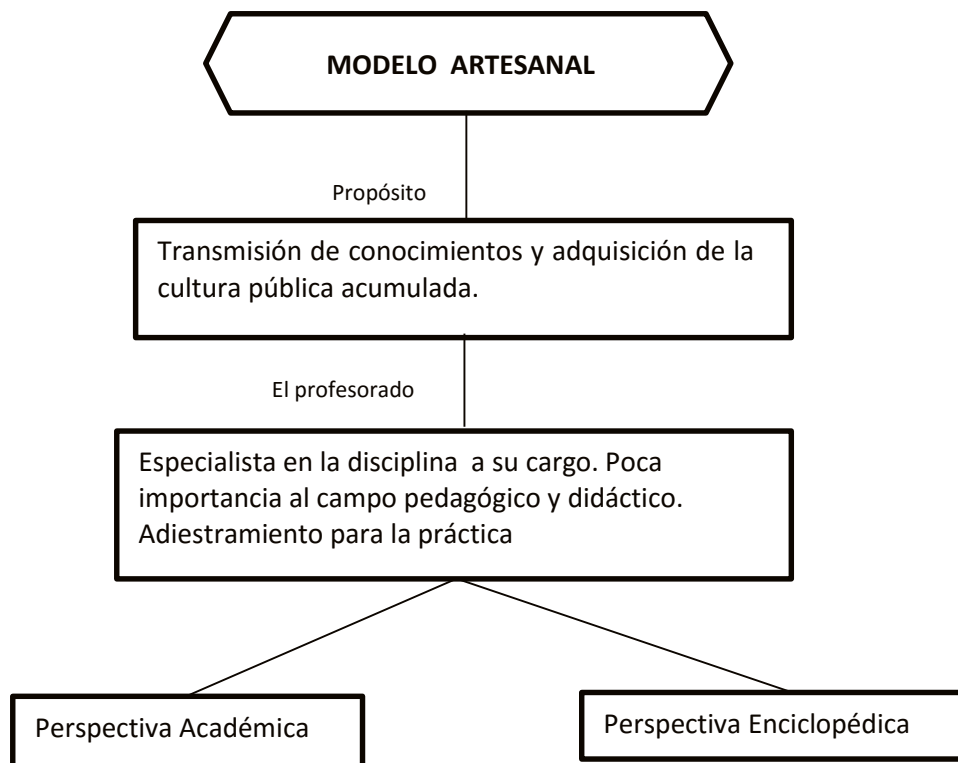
MODELO ARTESANAL

Propósito

Transmisión de conocimientos y adquisición de la cultura pública acumulada.

El profesorado

Especialista en la disciplina a su cargo. Poca importancia al campo pedagógico y didáctico. Adiestramiento para la práctica

Perspectiva Académica

Perspectiva Enciclopédica